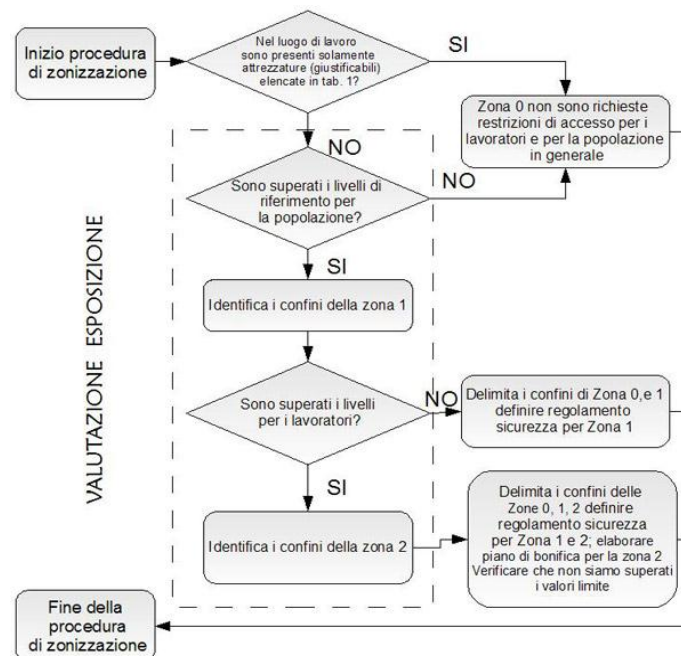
Inizio procedura di zonizzazione

Nel luogo di lavoro sono presenti solamente attrezzature (giustificabili) elencate in tab. 1?

SI

Zona 0 non sono richieste restrizioni di accesso per i lavoratori e per la popolazione in generale

NO

Sono superati i livelli di riferimento per la popolazione?

NO

SI

Identifica i confini della zona 1

Sono superati i livelli per i lavoratori?

NO

Delimita i confini di Zona 0,e 1 definire regolamento sicurezza per Zona 1

SI

Identifica i confini della zona 2

Delimita i confini delle Zone 0, 1, 2 definire regolamento sicurezza per Zona 1 e 2; elaborare piano di bonifica per la zona 2 Verificare che non siamo superati i valori limite

VALUTAZIONE ESPOSIZIONE

Fine della procedura di zonizzazione